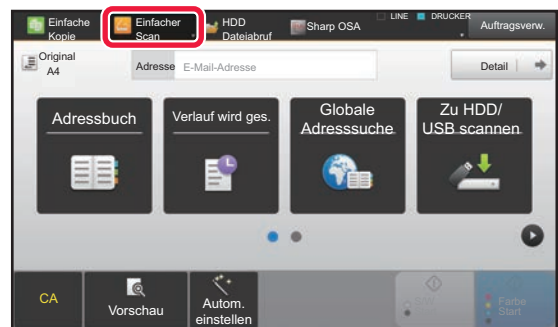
Einfache Kopie

Einfacher Scan

HDD Dateiabruf

Sharp OSA

LINE

DRUCKER

Auftragsverw.

Original A4

Adresse

E-Mail-Adresse

Detail

Adressbuch

Verlauf wird ges.

Globale Adresssuche

Zu HDD/ USB scannen

CA

Vorschau

Autom. einstellen

S/W Start

Farbe Start